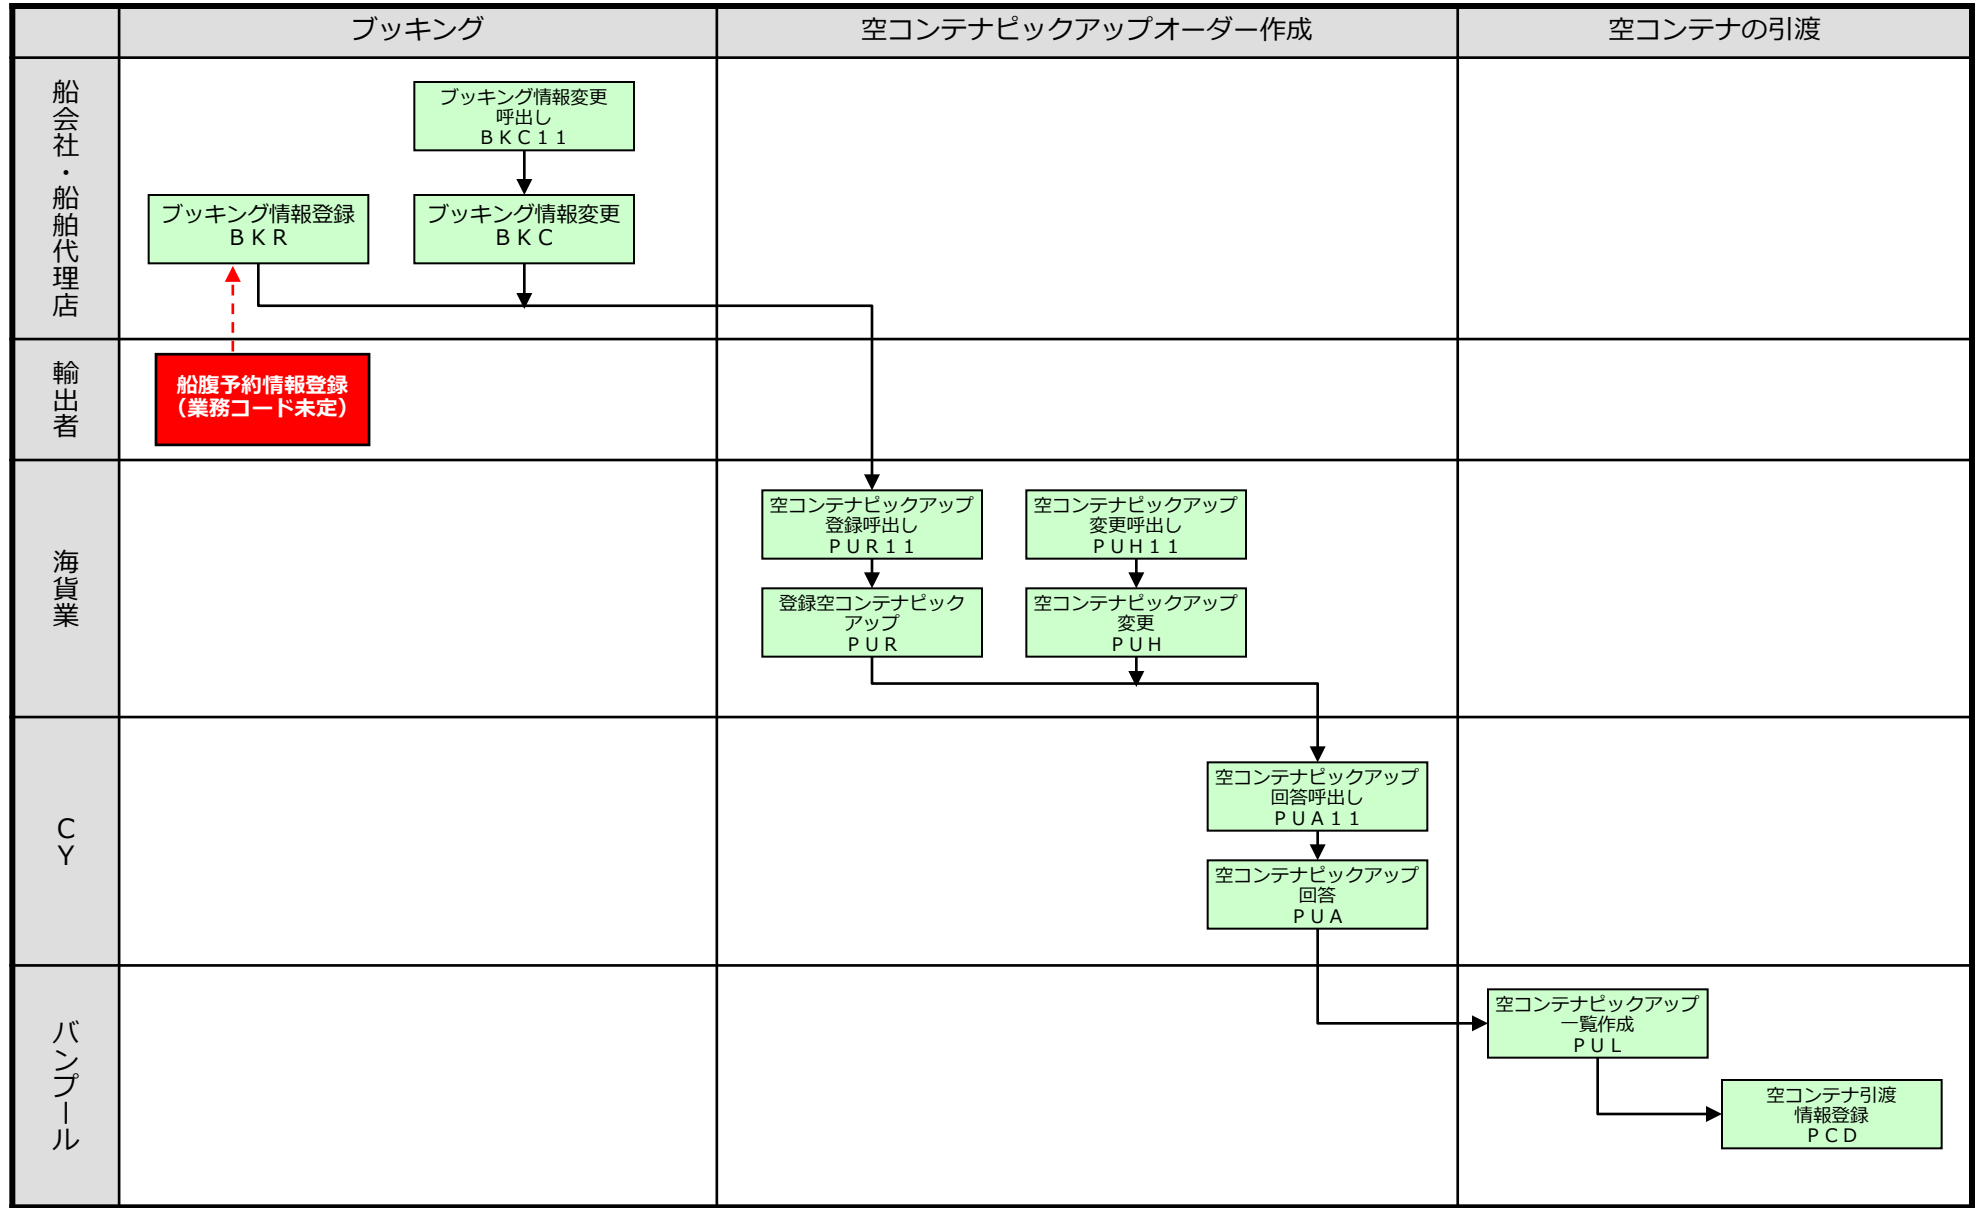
ブッキング

空コンテナピックアップオーダー作成

空コンテナの引渡

船会社・船舶代理店

ブッキング情報変更呼出し
ＢＫＣ１１

ブッキング情報登録
ＢＫＲ

ブッキング情報変更
ＢＫＣ

輸出者

船腹予約情報登録
（業務コード未定）

海貨業

空コンテナピックアップ登録呼出し
ＰＵＲ１１

空コンテナピックアップ変更呼出し
ＰＵＨ１１

登録空コンテナピックアップ
ＰＵＲ

空コンテナピックアップ変更
ＰＵＨ

ＣＹ

空コンテナピックアップ回答呼出し
ＰＵＡ１１

空コンテナピックアップ回答
ＰＵＡ

バンプール

空コンテナピックアップ一覧作成
ＰＵＬ

空コンテナ引渡情報登録
ＰＣＤ